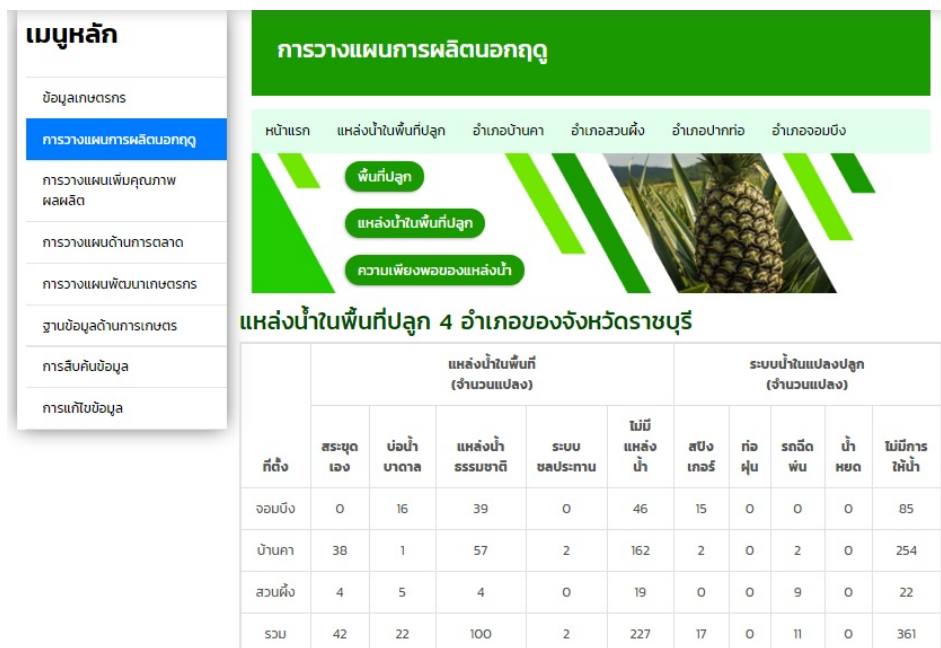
เมนูหลัก

ข้อมูลเกษตรกร

การวางแผนการผลิตนอกฤดู

การวางแผนเพิ่มคุณภาพผลผลิต

การวางแผนด้านการตลาด

การวางแผนพัฒนาเกษตรกร

ฐานข้อมูลด้านการเกษตร

การสืบค้นข้อมูล

การแก้ไขข้อมูล

การวางแผนการผลิตนอกฤดู

หน้าแรก แหล่งน้ำในพื้นที่ปลูก อำเภอบ้านคา อำเภอสวนผึ้ง อำเภอปากท่อ อำเภอจอมบึง

พื้นที่ปลูก

แหล่งน้ำในพื้นที่ปลูก

ความเพียงพอของแหล่งน้ำ

แหล่งน้ำในพื้นที่ปลูก 4 อำเภอของจังหวัดราชบุรี

| ที่ตั้ง | แหล่งน้ำในพื้นที่ (จำนวนแปลง) | | | | | ระบบน้ำในแปลงปลูก (จำนวนแปลง) | | | | |
|---|---|---|---|---|---|---|---|---|---|---|
| | สระขุดเอง | บ่อน้ำบาดาล | แหล่งน้ำธรรมชาติ | ระบบชลประทาน | ไม่มีแหล่งน้ำ | สปิงเกอร์ | ท่อฝุ่น | รถฉีดพ่น | น้ำหยด | ไม่มีการให้น้ำ |
| จอมบึง | 0 | 16 | 39 | 0 | 46 | 15 | 0 | 0 | 0 | 85 |
| บ้านคา | 38 | 1 | 57 | 2 | 162 | 2 | 0 | 2 | 0 | 254 |
| สวนผึ้ง | 4 | 5 | 4 | 0 | 19 | 0 | 0 | 9 | 0 | 22 |
| รวม | 42 | 22 | 100 | 2 | 227 | 17 | 0 | 11 | 0 | 361 |